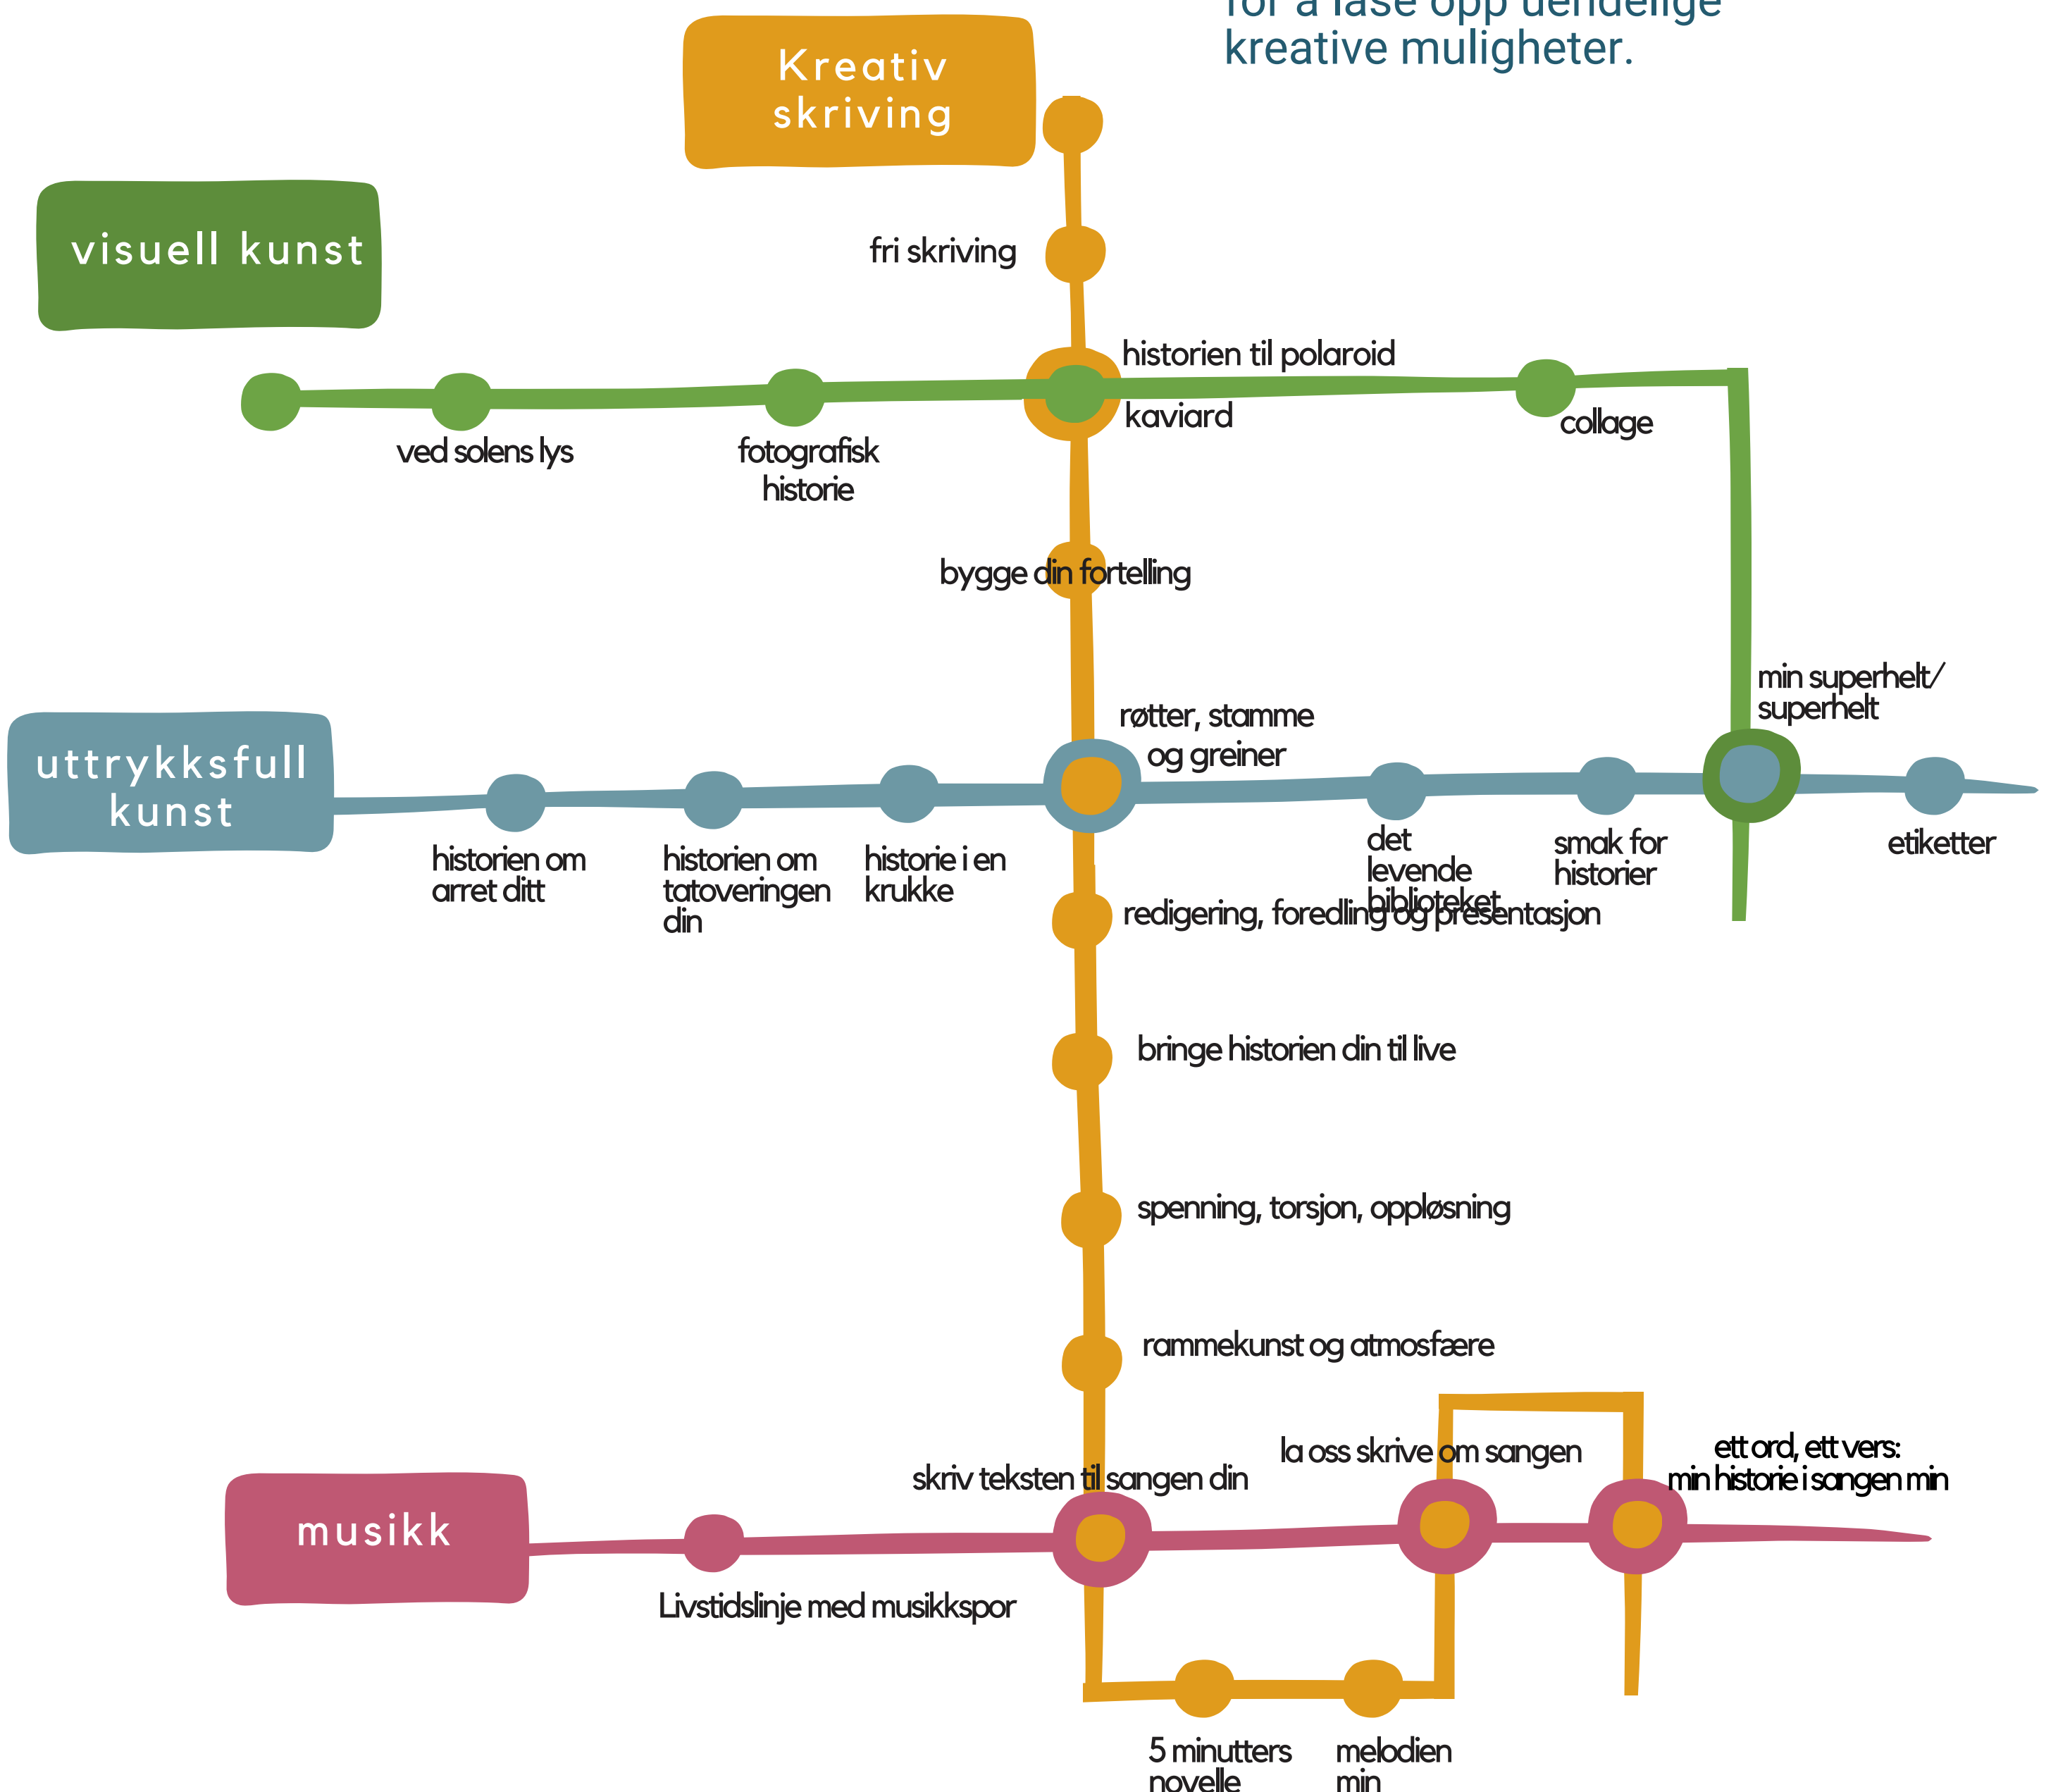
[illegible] kreative muligheter.

Kreativ skriving

visuell kunst

fri skriving

historien til polaroid

kaviard

ved solens lys

fotografisk historie

collage

bygge din fortelling

min superhelt/ superhelt

uttrykksfull kunst

røtter, stamme og greiner

historien om arret ditt

historien om tatoveringen din

historie i en krukke

det levende biblioteket

smak for historier

etiketter

redigering, foredling og presentasjon

bringe historien din til live

spenning, torsjon, oppløsning

rammekunst og atmosfære

la oss skrive om sangen

ett ord, ett vers: min historie i sangen min

skriv teksten til sangen din

musikk

Livstidslinje med musikkspor

5 minutters novelle

melodien min